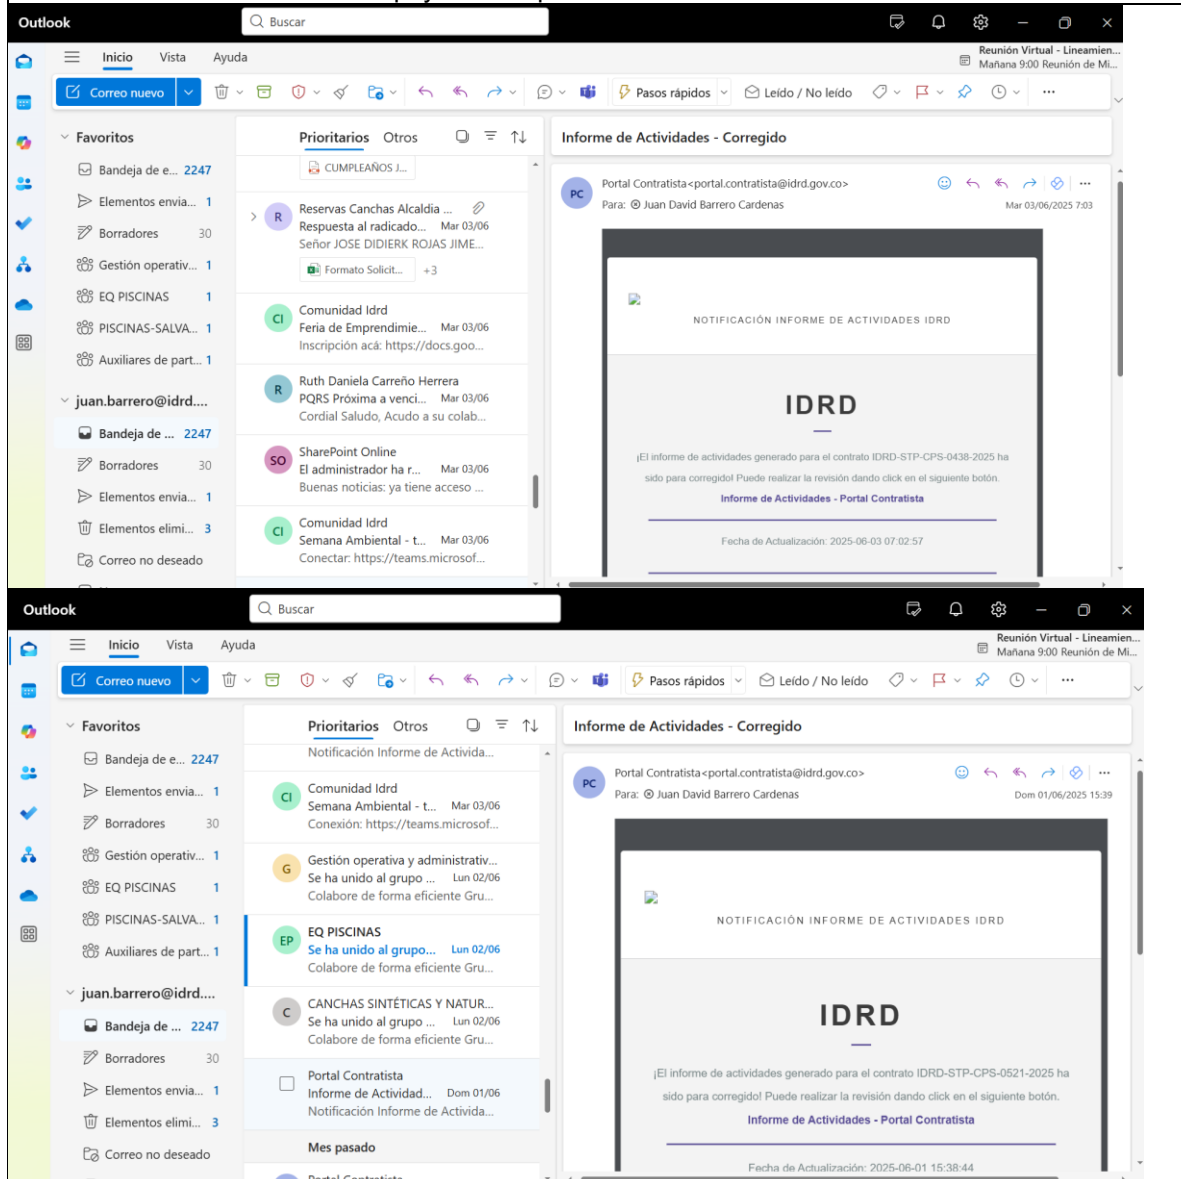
Outlook
Buscar
Inicio Vista Ayuda
Reunión Virtual - Lineamien... Mañana 9:00 Reunión de Mi...
Correo nuevo
Pasos rápidos
Leído / No leído
Favoritos
Bandeja de e... 2247
Elementos envia... 1
Borradores 30
Gestión operativ... 1
EQ PISCINAS 1
PISCINAS-SALVA... 1
Auxiliares de part... 1
juan.barrero@idrd....
Bandeja de ... 2247
Borradores 30
Elementos envia... 1
Elementos elimi... 3
Correo no deseado
Prioritarios Otros
CUMPLEAÑOS J...
Reservas Canchas Alcaldia ...
Respuesta al radicado... Mar 03/06
Señor JOSE DIDIERK ROJAS JIME...
Formato Solicit... +3
Comunidad Idrd
Feria de Emprendimie... Mar 03/06
Inscripción acá: https://docs.goo...
Ruth Daniela Carreño Herrera
PQRS Próxima a venci... Mar 03/06
Cordial Saludo, Acudo a su colab...
SharePoint Online
El administrador ha r... Mar 03/06
Buenas noticias: ya tiene acceso ...
Comunidad Idrd
Semana Ambiental - t... Mar 03/06
Conectar: https://teams.microsof...
Informe de Actividades - Corregido
Portal Contratista<portal.contratista@idrd.gov.co>
Para: Juan David Barrero Cardenas
Mar 03/06/2025 7:03
NOTIFICACIÓN INFORME DE ACTIVIDADES IDRD
IDRD
¡El informe de actividades generado para el contrato IDRD-STP-CPS-0438-2025 ha sido para corregido! Puede realizar la revisión dando click en el siguiente botón.
Informe de Actividades - Portal Contratista
Fecha de Actualización: 2025-06-03 07:02:57

Outlook
Buscar
Inicio Vista Ayuda
Reunión Virtual - Lineamien... Mañana 9:00 Reunión de Mi...
Correo nuevo
Pasos rápidos
Leído / No leído
Favoritos
Bandeja de e... 2247
Elementos envia... 1
Borradores 30
Gestión operativ... 1
EQ PISCINAS 1
PISCINAS-SALVA... 1
Auxiliares de part... 1
juan.barrero@idrd....
Bandeja de ... 2247
Borradores 30
Elementos envia... 1
Elementos elimi... 3
Correo no deseado
Prioritarios Otros
Notificación Informe de Activida...
Comunidad Idrd
Semana Ambiental - t... Mar 03/06
Conexión: https://teams.microsof...
Gestión operativa y administrativ...
Se ha unido al grupo ... Lun 02/06
Colabore de forma eficiente Gru...
EQ PISCINAS
Se ha unido al grupo... Lun 02/06
Colabore de forma eficiente Gru...
CANCHAS SINTÉTICAS Y NATUR...
Se ha unido al grupo ... Lun 02/06
Colabore de forma eficiente Gru...
Portal Contratista
Informe de Actividad... Dom 01/06
Notificación Informe de Activida...
Mes pasado
Informe de Actividades - Corregido
Portal Contratista<portal.contratista@idrd.gov.co>
Para: Juan David Barrero Cardenas
Dom 01/06/2025 15:39
NOTIFICACIÓN INFORME DE ACTIVIDADES IDRD
IDRD
¡El informe de actividades generado para el contrato IDRD-STP-CPS-0521-2025 ha sido para corregido! Puede realizar la revisión dando click en el siguiente botón.
Informe de Actividades - Portal Contratista
Fecha de Actualización: 2025-06-01 15:38:44